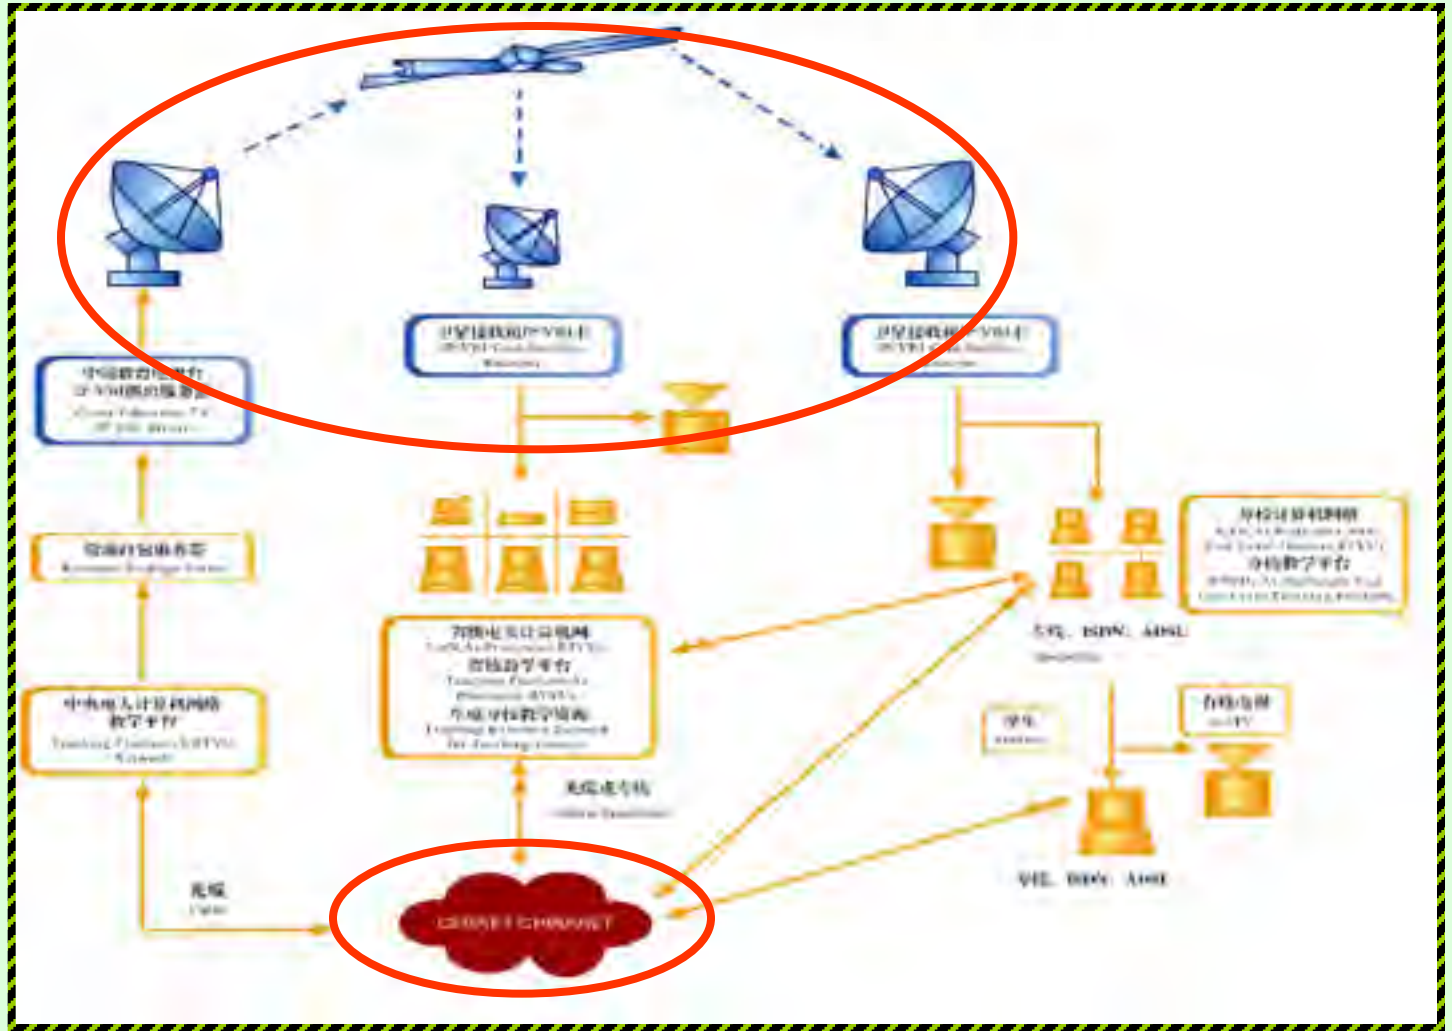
卫星接收站 VSAT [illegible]

卫星接收站 VSAT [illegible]

中国教育电视台 卫星 VSAT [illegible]
China Education TV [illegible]

资源交换服务器
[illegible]

中央电大计算机网络教学平台
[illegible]

光缆
Optic

CERNET/CHINANET

光缆或专线
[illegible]

分校计算机网络
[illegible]
分校教学平台
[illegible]

电话、ISDN、ADSL
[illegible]

学生
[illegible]

有线电视
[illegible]

电话、ISDN、ADSL